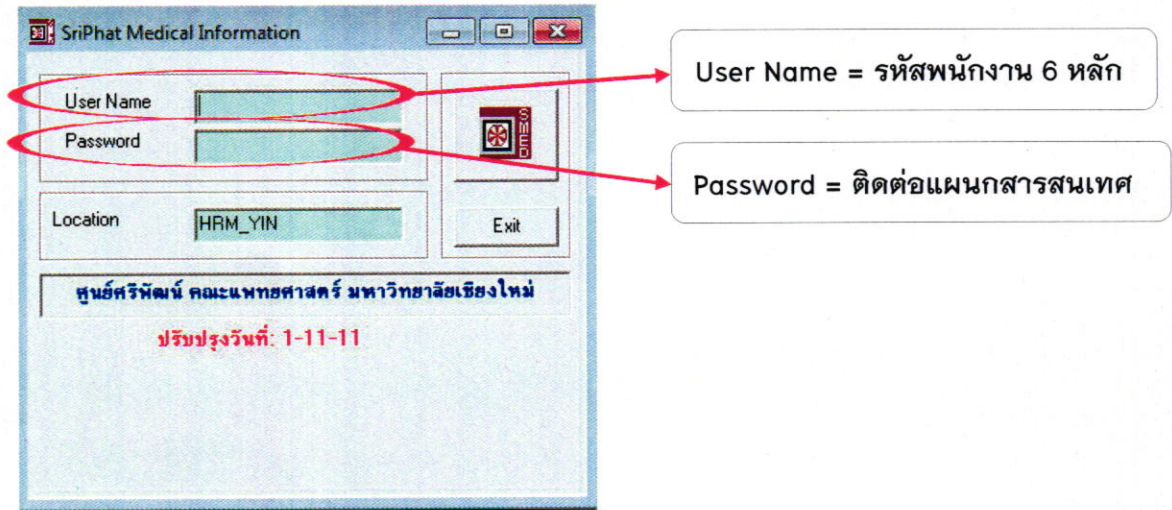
SriPhat Medical Information

User Name

Password

SMED

Location HRM_YIN

Exit

ศูนย์ศรีพัฒน์ คณะแพทยศาสตร์ มหาวิทยาลัยเชียงใหม่

ปรับปรุงวันที่: 1-11-11

User Name = รหัสพนักงาน 6 หลัก

Password = ติดต่อแผนกสารสนเทศ